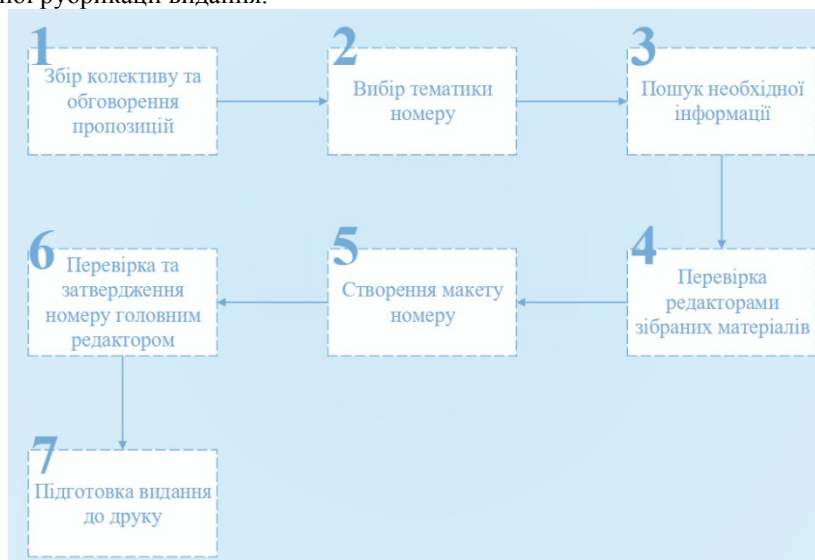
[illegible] рубрикації видання.

1
Збір колективу та обговорення пропозицій

2
Вибір тематики номеру

3
Пошук необхідної інформації

4
Перевірка редакторами зібраних матеріалів

5
Створення макету номеру

6
Перевірка та затвердження номеру головним редактором

7
Підготовка видання до друку